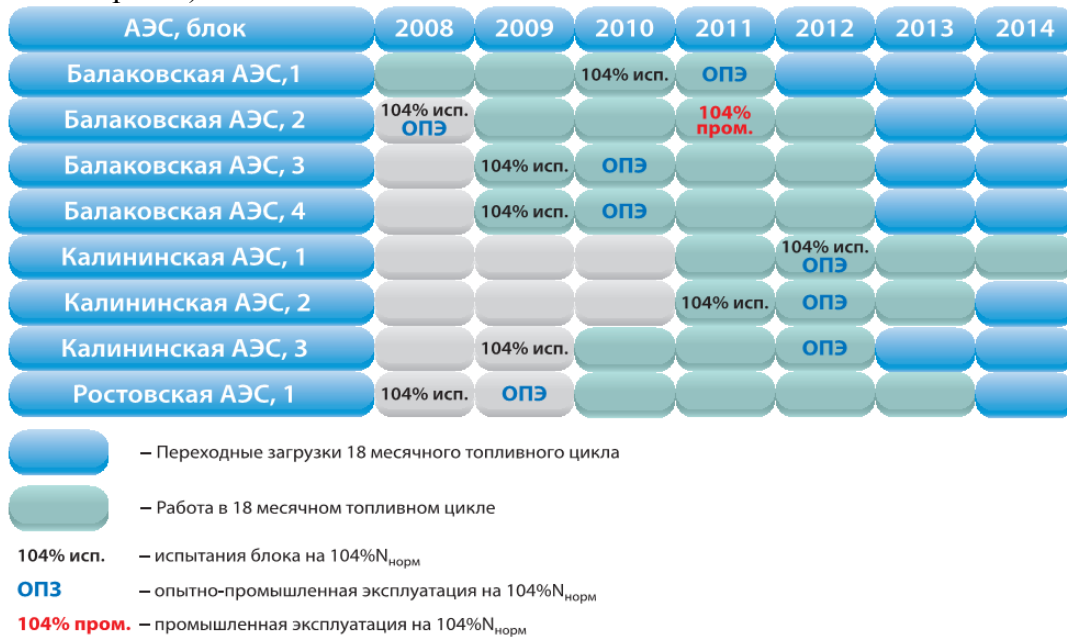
| АЭС, блок | 2008 | 2009 | 2010 | 2011 | 2012 | 2013 | 2014 |
|---|---|---|---|---|---|---|---|
| Балаковская АЭС,1 | | | 104% исп. | ОПЭ | | | |
| Балаковская АЭС, 2 | 104% исп. ОПЭ | | | 104% пром. | | | |
| Балаковская АЭС, 3 | | 104% исп. | ОПЭ | | | | |
| Балаковская АЭС, 4 | | 104% исп. | ОПЭ | | | | |
| Калининская АЭС, 1 | | | | | 104% исп. ОПЭ | | |
| Калининская АЭС, 2 | | | | 104% исп. | ОПЭ | | |
| Калининская АЭС, 3 | | 104% исп. | | | ОПЭ | | |
| Ростовская АЭС, 1 | 104% исп. | ОПЭ | | | | | |

– Переходные загрузки 18 месячного топливного цикла

– Работа в 18 месячном топливном цикле

104% исп. – испытания блока на 104%$N_{норм}$

ОПЗ – опытно-промышленная эксплуатация на 104%$N_{норм}$

104% пром. – промышленная эксплуатация на 104%$N_{норм}$